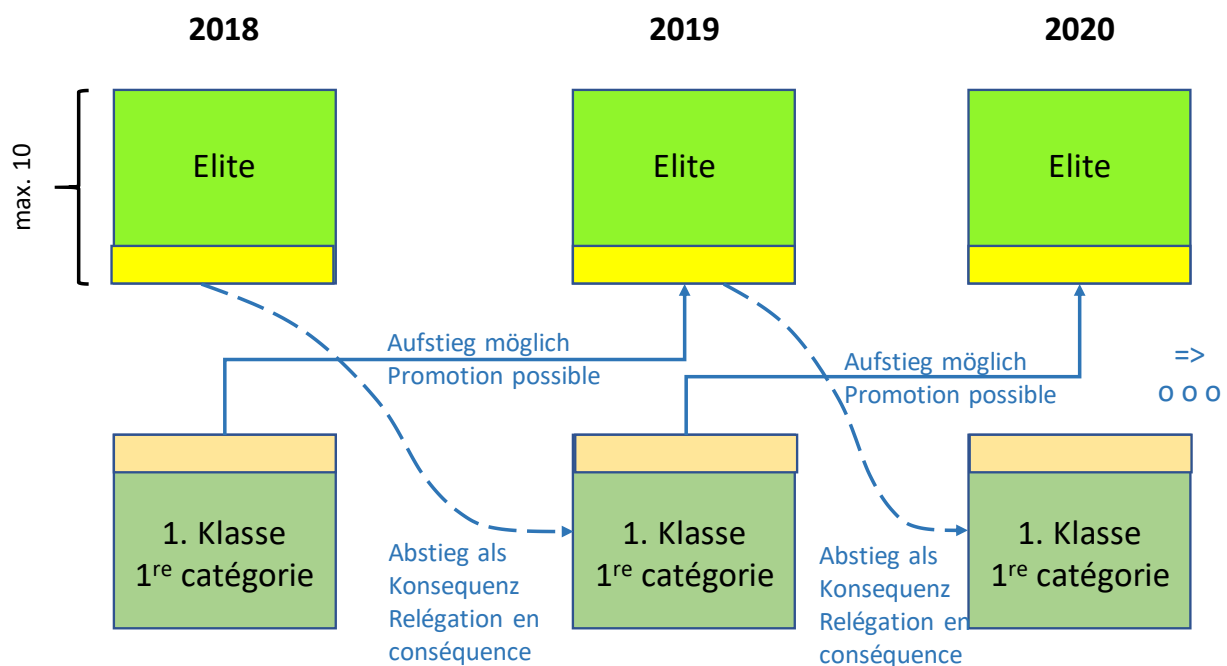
2018

2019

2020

max. 10

Elite

Elite

Elite

Aufstieg möglich
Promotion possible

Aufstieg möglich
Promotion possible

=>
o o o

1. Klasse
1$^{re}$ catégorie

Abstieg als Konsequenz
Relégation en conséquence

1. Klasse
1$^{re}$ catégorie

Abstieg als Konsequenz
Relégation en conséquence

1. Klasse
1$^{re}$ catégorie